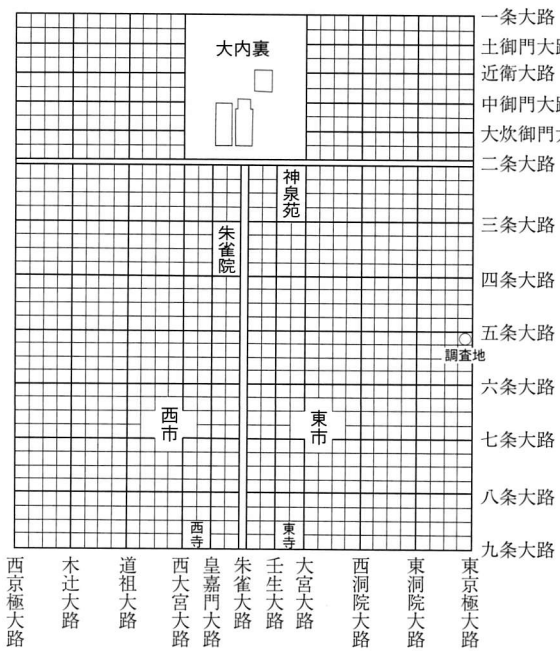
大内裏

一条大路
土御門大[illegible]
近衛大路
中御門大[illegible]
大炊御門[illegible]
二条大路

神泉苑

朱雀院

三条大路

四条大路

五条大路
調査地

六条大路

西市

東市

七条大路

八条大路

西寺

東寺

九条大路

西京極大路
木辻大路
道祖大路
西大宮大路
皇嘉門大路
朱雀大路
壬生大路
大宮大路
西洞院大路
東洞院大路
東京極大路